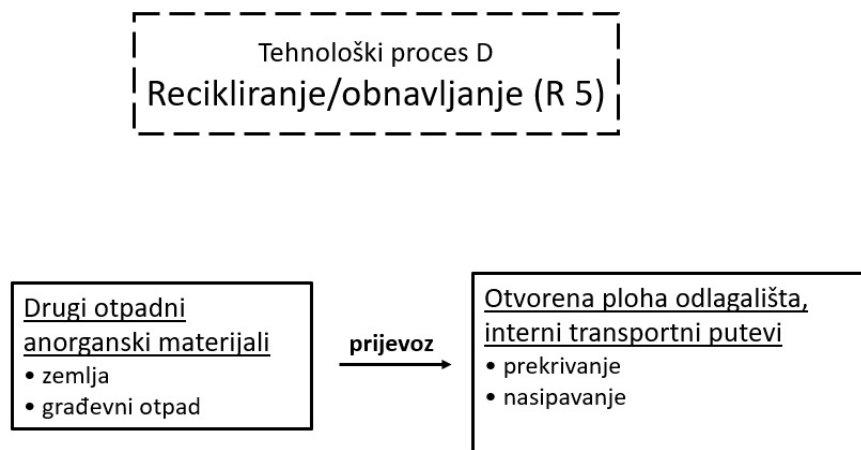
Tehnološki proces D
Recikliranje/obnavljanje (R 5)

Drugi otpadni anorganski materijali
• zemlja
• građevni otpad

prijevoz

Otvorena ploha odlagališta, interni transportni putevi
• prekrivanje
• nasipavanje